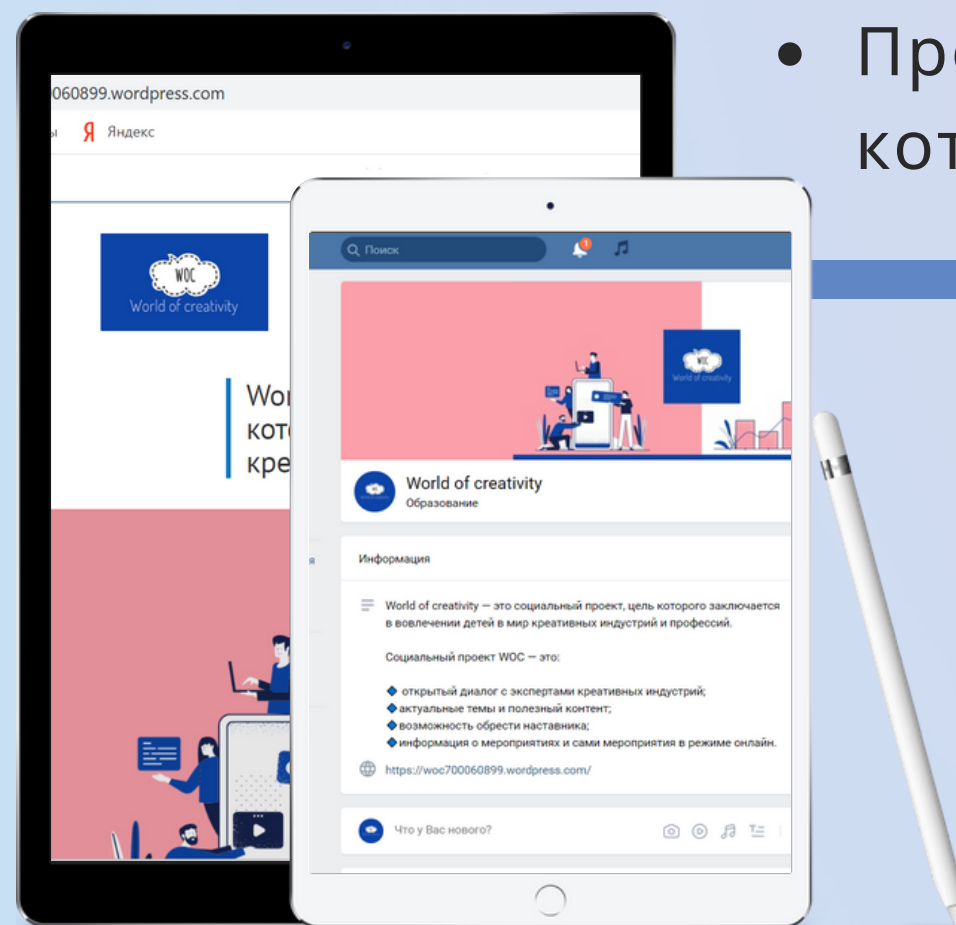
Пр
кот

060899.wordpress.com
ы Я Яндекс

WOC
World of creativity

Wo
кото
кре

Q Поиск

WOC
World of creativity

World of creativity
Образование

Информация

World of creativity — это социальный проект, цель которого заключается в вовлечении детей в мир креативных индустрий и профессий.

Социальный проект WOC — это:

◆ открытый диалог с экспертами креативных индустрий;
◆ актуальные темы и полезный контент;
◆ возможность обрести наставника;
◆ информация о мероприятиях и сами мероприятия в режиме онлайн.

https://woc700060899.wordpress.com/

Что у Вас нового?